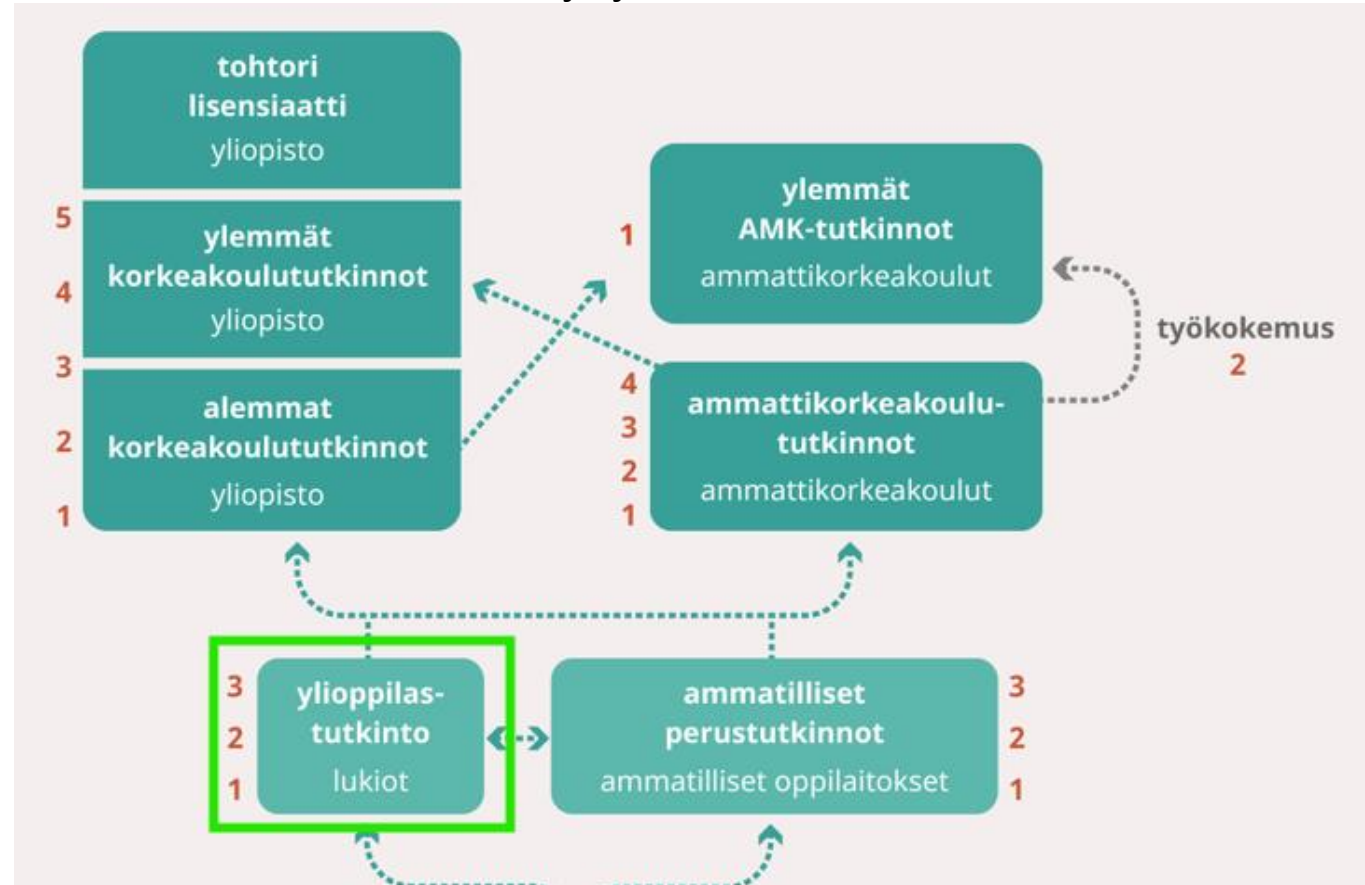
tohtori
lisensiaatti
yliopisto

5
ylemmät
korkeakoulututkinnot
4
yliopisto
3
alemmat
2
korkeakoulututkinnot
yliopisto
1

1
ylemmät
AMK-tutkinnot
ammattikorkeakoulut

työkokemus
2

4
ammattikorkeakoulu-
3
tutkinnot
2
ammattikorkeakoulut
1

3
ylioppilas-
2
tutkinto
1
lukiot

ammatilliset
3
perustutkinnot
2
ammatilliset oppilaitokset
1